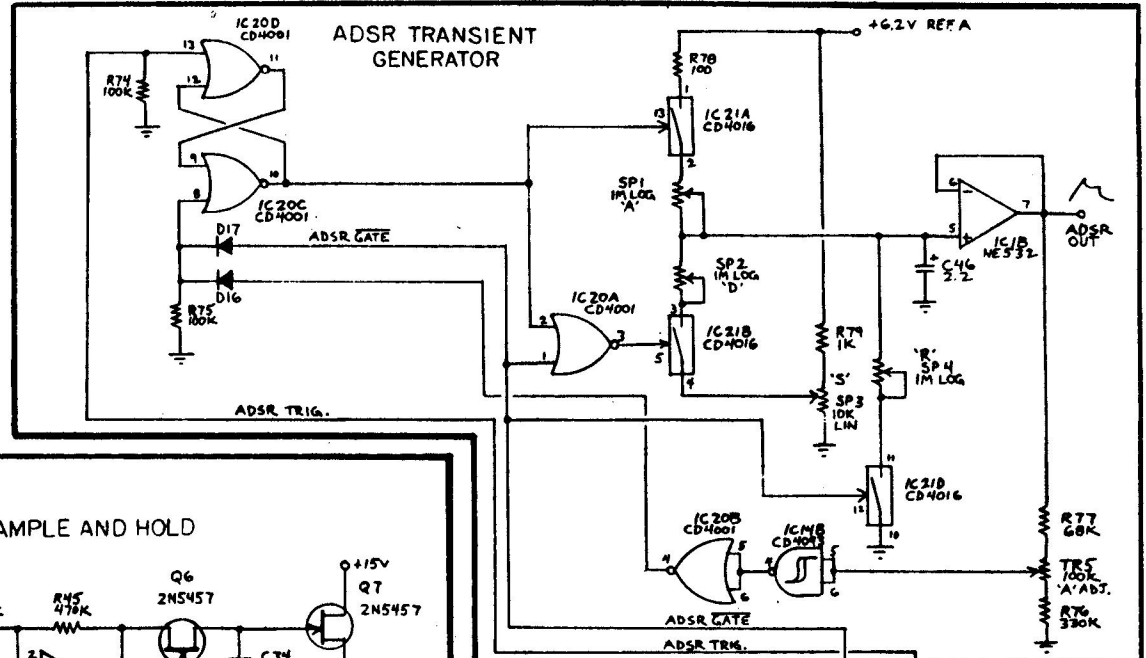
ADSR TRANSIENT GENERATOR

IC20D CD4001

13

12

11

R74 100K

9

8

10

IC20C CD4001

D17

ADSR $\overline{GATE}$

D16

R75 100K

+6.2V REF A

R78 100

1

13

IC21A CD4016

2

SP1 1M LOG 'A'

SP2 1M LOG 'D'

IC20A CD4001

2

1

3

5

IC21B CD4016

4

R79 1K

'S' SP3 10K LIN

'R' SP4 1M LOG

6

5

7

IC1B NE532

C46 2.2

ADSR OUT

ADSR TRIG.

11

12

IC21D CD4016

10

IC20B CD4001

4

5

6

IC14B CD4093

4

5

6

R77 68K

TR5 100K 'A' ADJ.

R76 330K

ADSR $\overline{GATE}$

ADSR TRIG.

AMPLE AND HOLD

R45 470K

Q6 2N5457

+15V

Q7 2N5457

C34